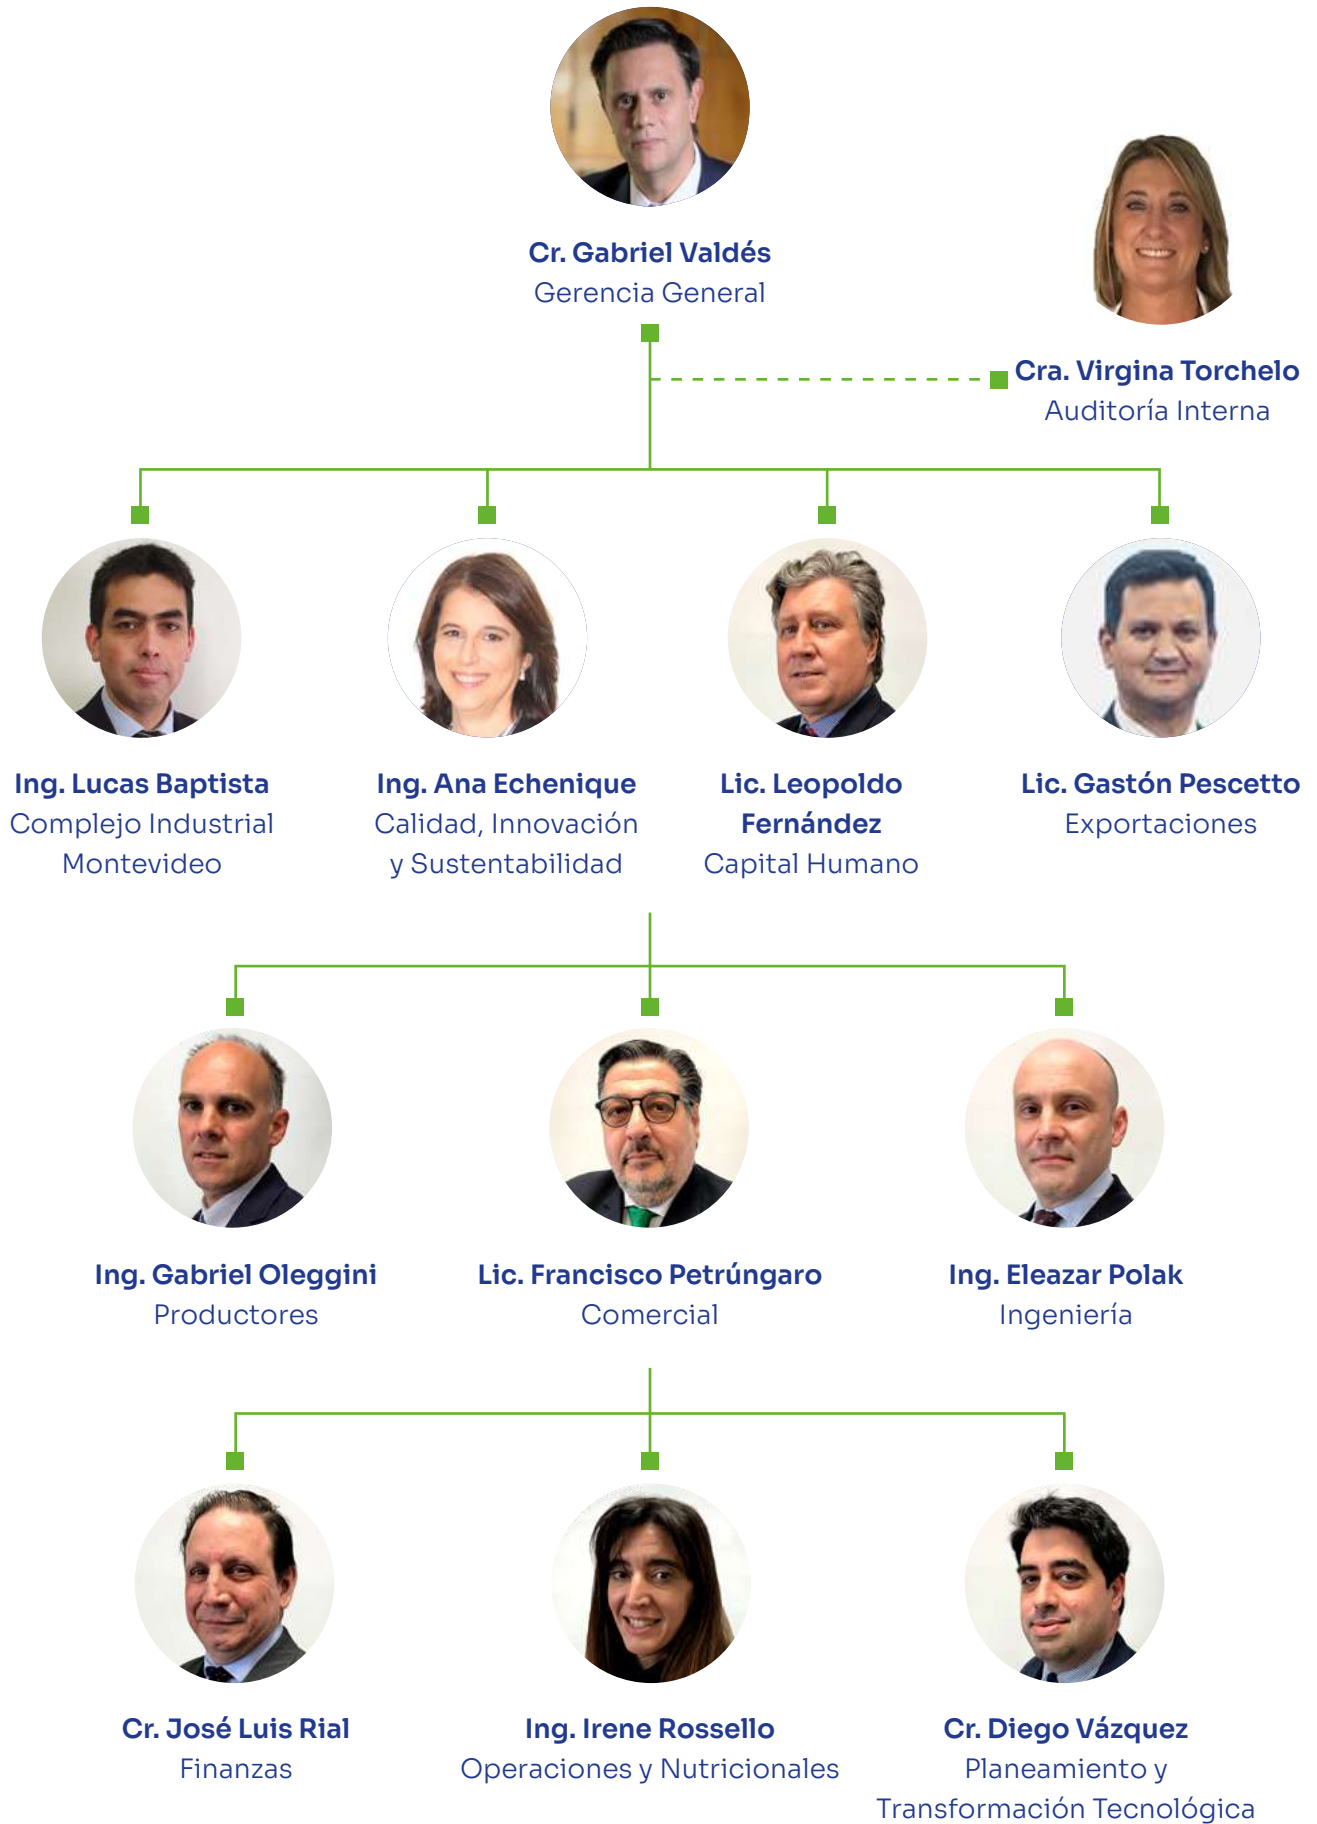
Cr. Gabriel Valdés
Gerencia General

Cra. Virgina Torchelo
Auditoría Interna

Ing. Lucas Baptista
Complejo Industrial Montevideo

Ing. Ana Echenique
Calidad, Innovación y Sustentabilidad

Lic. Leopoldo Fernández
Capital Humano

Lic. Gastón Pescetto
Exportaciones

Ing. Gabriel Oleggini
Productores

Lic. Francisco Petrúngaro
Comercial

Ing. Eleazar Polak
Ingeniería

Cr. José Luis Rial
Finanzas

Ing. Irene Rossello
Operaciones y Nutricionales

Cr. Diego Vázquez
Planeamiento y Transformación Tecnológica